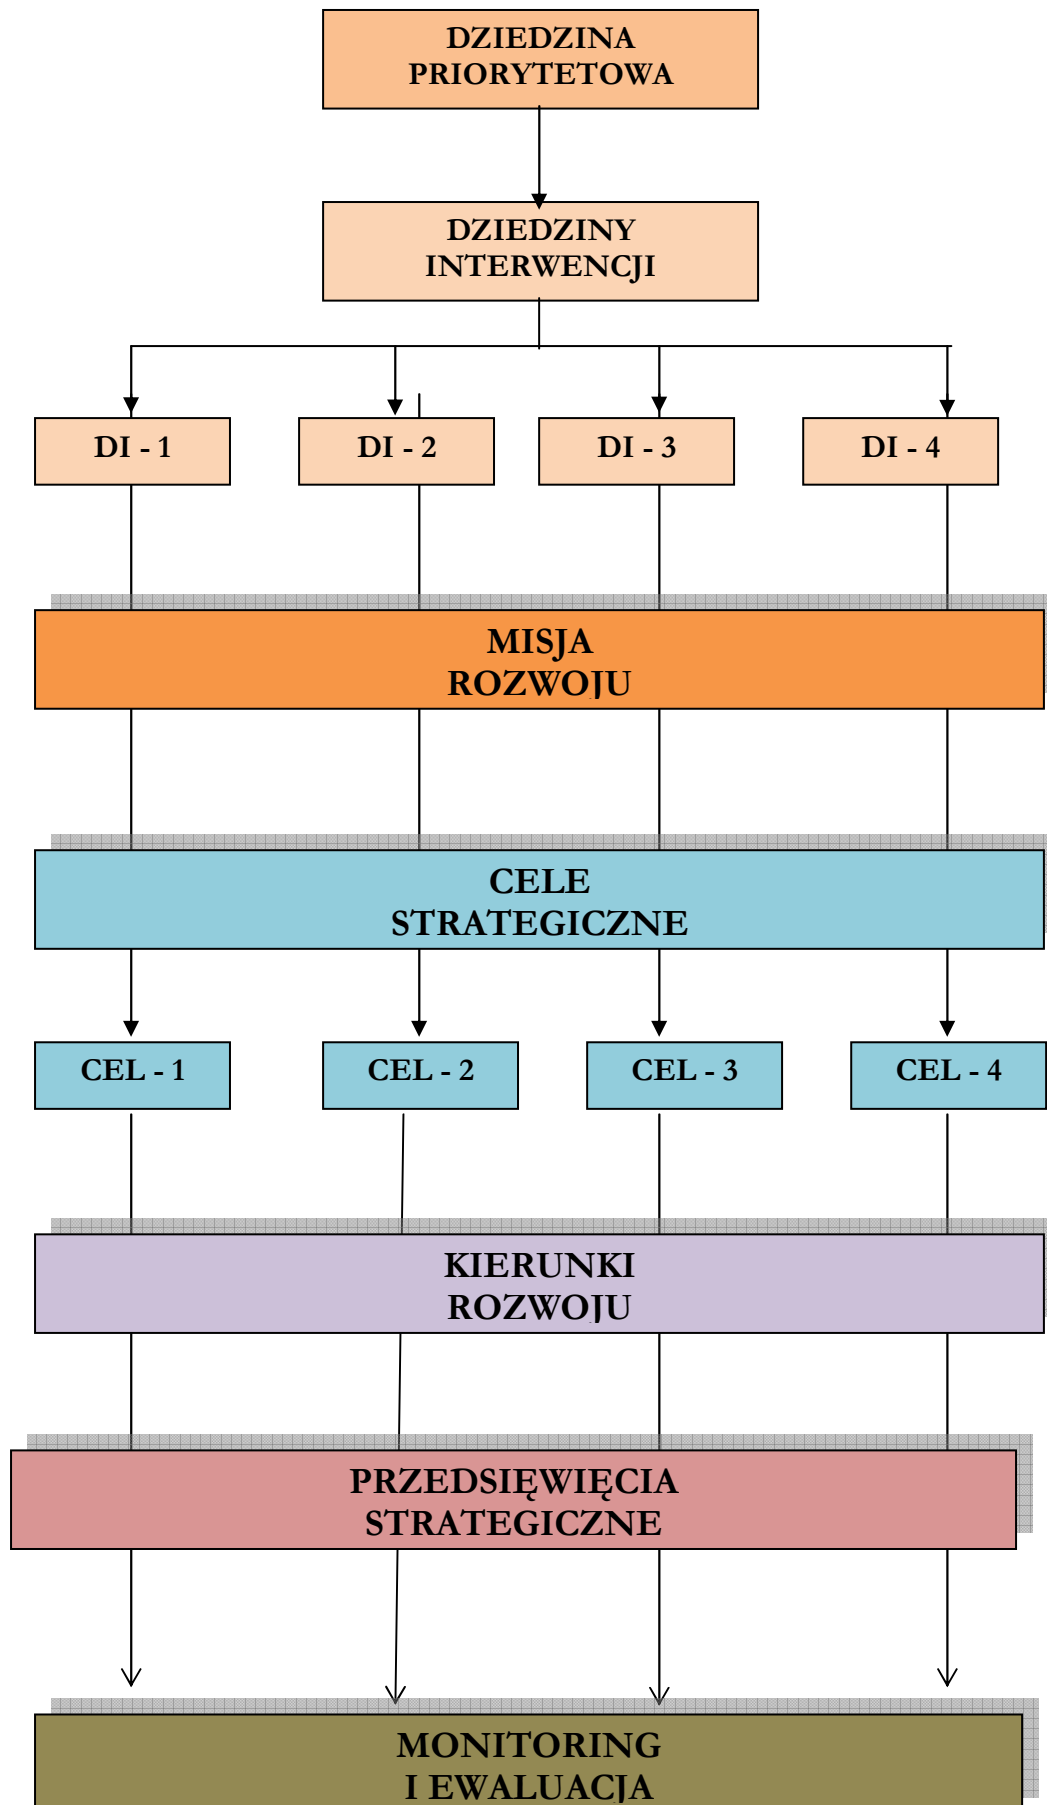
DZIEDZINA PRIORYTETOWA

DZIEDZINY INTERWENCJI

DI - 1

DI - 2

DI - 3

DI - 4

MISJA ROZWOJU

CELE STRATEGICZNE

CEL - 1

CEL - 2

CEL - 3

CEL - 4

KIERUNKI ROZWOJU

PRZEDSIĘWIĘCIA STRATEGICZNE

MONITORING I EWALUACJA